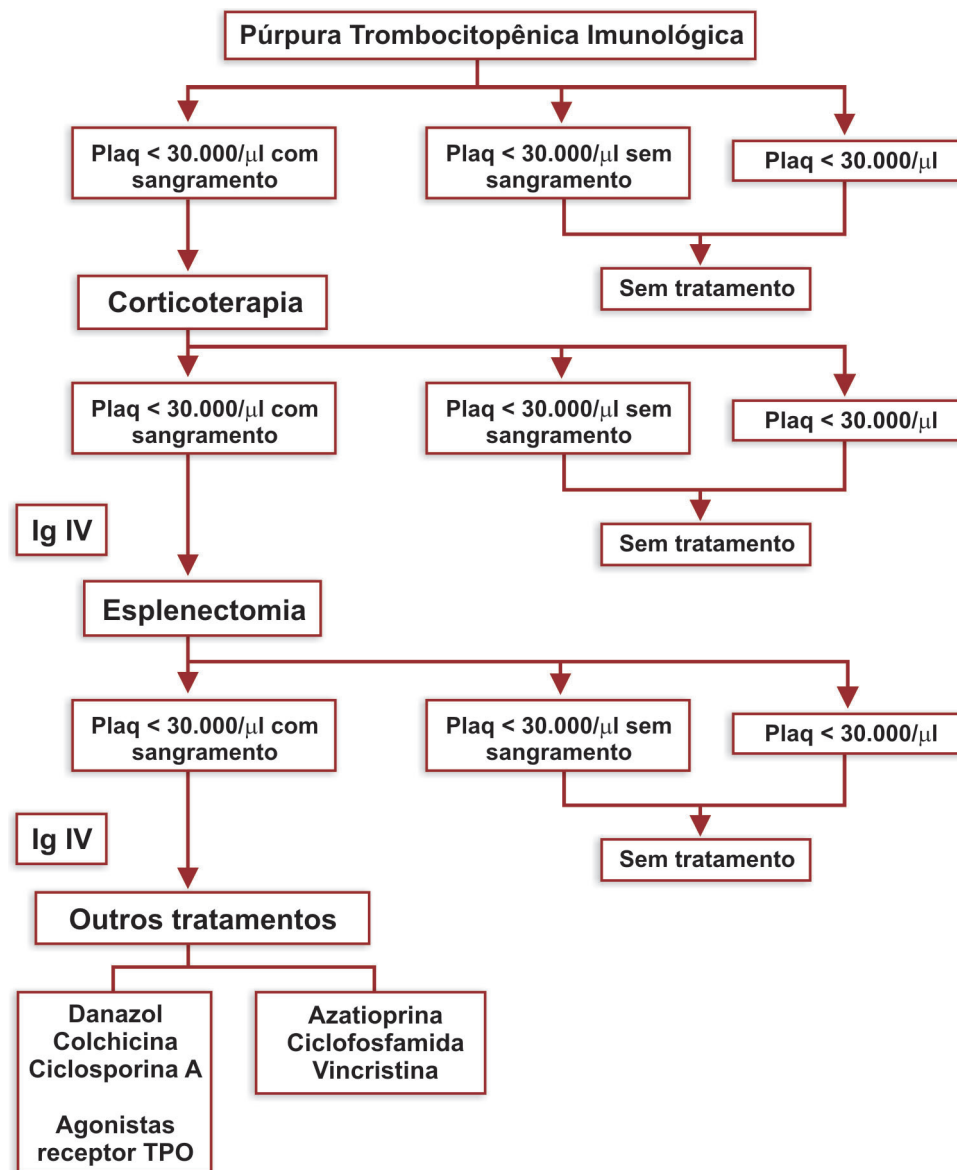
Púrpura Trombocitopênica Imunológica

Plaq < 30.000/μl com sangramento

Plaq < 30.000/μl sem sangramento

Plaq < 30.000/μl

Sem tratamento

Corticoterapia

Plaq < 30.000/μl com sangramento

Plaq < 30.000/μl sem sangramento

Plaq < 30.000/μl

Ig IV

Sem tratamento

Esplenectomia

Plaq < 30.000/μl com sangramento

Plaq < 30.000/μl sem sangramento

Plaq < 30.000/μl

Ig IV

Sem tratamento

Outros tratamentos

Danazol
Colchicina
Ciclosporina A

Agonistas receptor TPO

Azatioprina
Ciclofosfamida
Vincristina